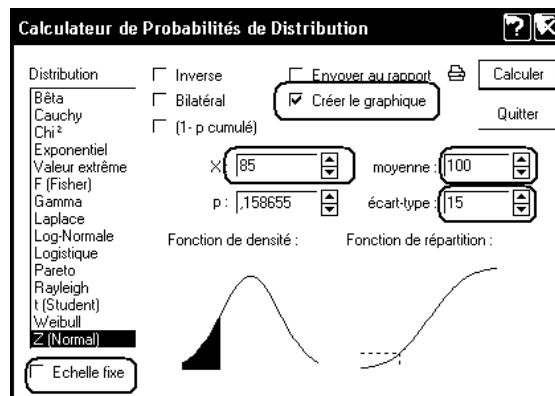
Calculateur de Probabilités de Distribution

Distribution
Bêta
Cauchy
Chi²
Exponentiel
Valeur extrême
F (Fisher)
Gamma
Laplace
Log-Normale
Logistique
Pareto
Rayleigh
t (Student)
Weibull
Z (Normal)

Echelle fixe

Inverse
Bilatéral
(1- p cumulé)

Envoyer au rapport
Créer le graphique

Calculer
Quitter

X: 85
p: ,158655
moyenne: 100
écart-type: 15

Fonction de densité :
Fonction de répartition :